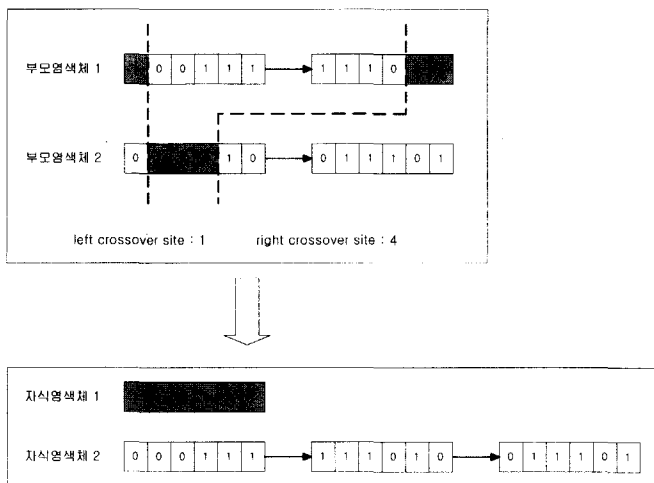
부모염색체 1 | 0 | 0 | 1 | 1 | 1 | 1 | 1 | 1 | 0

부모염색체 2 | 0 | 1 | 0 | 0 | 1 | 1 | 1 | 0 | 1

left crossover site : 1    right crossover site : 4

자식염색체 1

자식염색체 2 | 0 | 0 | 0 | 1 | 1 | 1 | 1 | 1 | 1 | 0 | 1 | 0 | 0 | 1 | 1 | 1 | 0 | 1